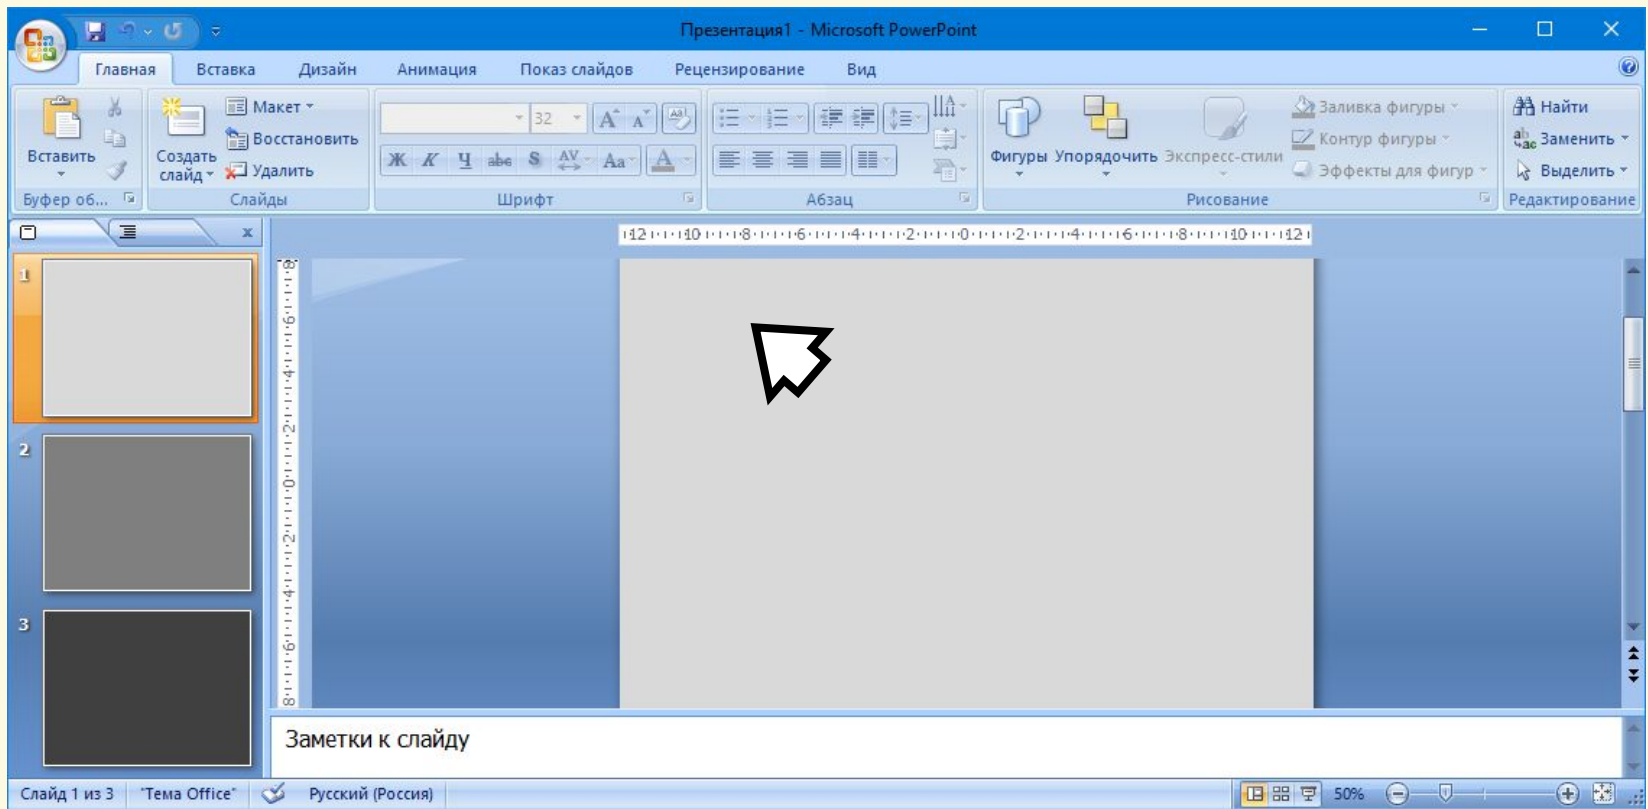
Презентация1 - Microsoft PowerPoint

Главная Вставка Дизайн Анимация Показ слайдов Рецензирование Вид

Вставить
Буфер об...

Макет
Восстановить
Создать слайд
Удалить
Слайды

32
Ж К Ч abc S AV Aa A
Шрифт

Абзац

Фигуры Упорядочить Экспресс-стили
Заливка фигуры
Контур фигуры
Эффекты для фигур
Рисование

Найти
Заменить
Выделить
Редактирование

12 10 8 6 4 2 0 2 4 6 8 10 12

1
2
3

Заметки к слайду

Слайд 1 из 3 "Тема Office" Русский (Россия) 50%